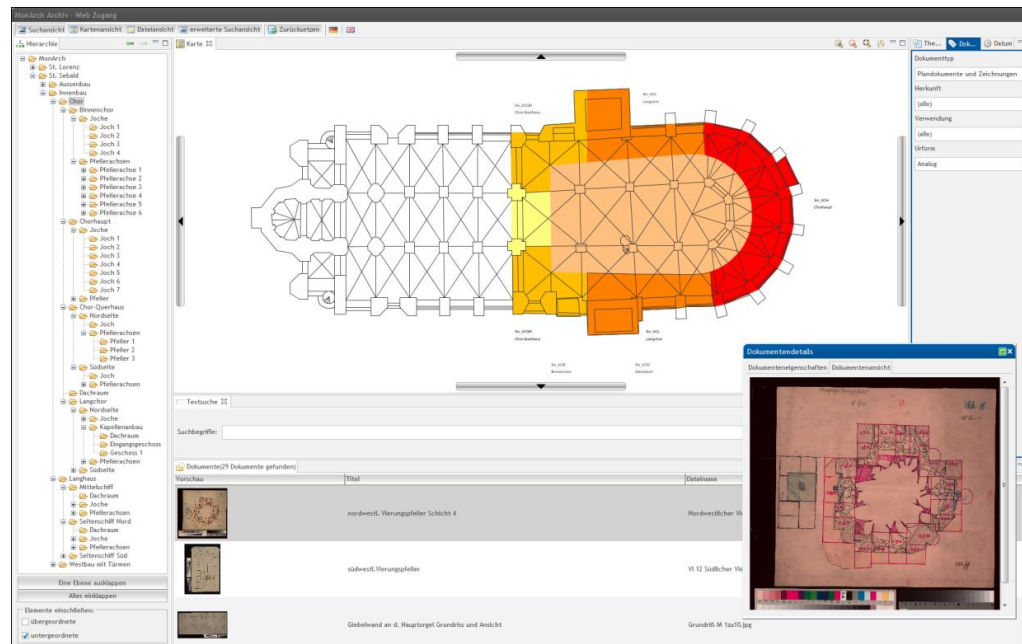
MonArch Archiv - Web Zugang

Suchansicht | Kartenansicht | Dateiansicht | erweiterte Suchansicht | Zurücksetzen

Hierarchie

MonArch
St. Lorenz
St. Sebald
Aussenbau
Innenbau
Chor
Binnenchor
Joche
Joch 1
Joch 2
Joch 3
Joch 4
Pfellerachsen
Pfellerachse 1
Pfellerachse 2
Pfellerachse 3
Pfellerachse 4
Pfellerachse 5
Pfellerachse 6
Chorhaupt
Joche
Joch 1
Joch 2
Joch 3
Joch 4
Joch 5
Joch 6
Joch 7
Pfeller
Chor-Querhaus
Nordseite
Joch
Pfellerachsen
Pfeller 1
Pfeller 2
Pfeller 3
Südseite
Joch
Pfellerachsen
Dachraum
Langchor
Nordseite
Joche
Kapellenanbau
Dachraum
Eingangsgeschoss
Geschoss 1
Pfellerachsen
Südseite
Langhaus
Mittelschiff
Dachraum
Joche
Pfellerachsen
Seitenschiff Nord
Dachraum
Joche
Pfellerachsen
Seitenschiff Süd
Westbau mit Türmen

Eine Ebene ausklappen
Alles einklappen

Elemente einschließen:
übergeordnete
untergeordnete

Karte

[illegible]

Textsuche

Suchbegriffe:

Dokumente(29 Dokumente gefunden)

| Vorschau | Titel | Dateiname |
|---|---|---|
| | nordwestl. Vierungspfeiler Schicht 4 | Nordwestlicher V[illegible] |
| | südwestl. Vierungspfeiler | VI 12 Südlicher Vie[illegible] |
| | Giebelwand an d. Hauptorgel Grundriss und Ansicht | Grundriß M 1zu10.jpg |

The... | Dok... | Datum

Dokumenttyp
Plandokumente und Zeichnungen
Herkunft
(alle)
Verwendung
(alle)
Urform
Analog

Dokumentendetails
Dokumenteneigenschaften | Dokumentenansicht